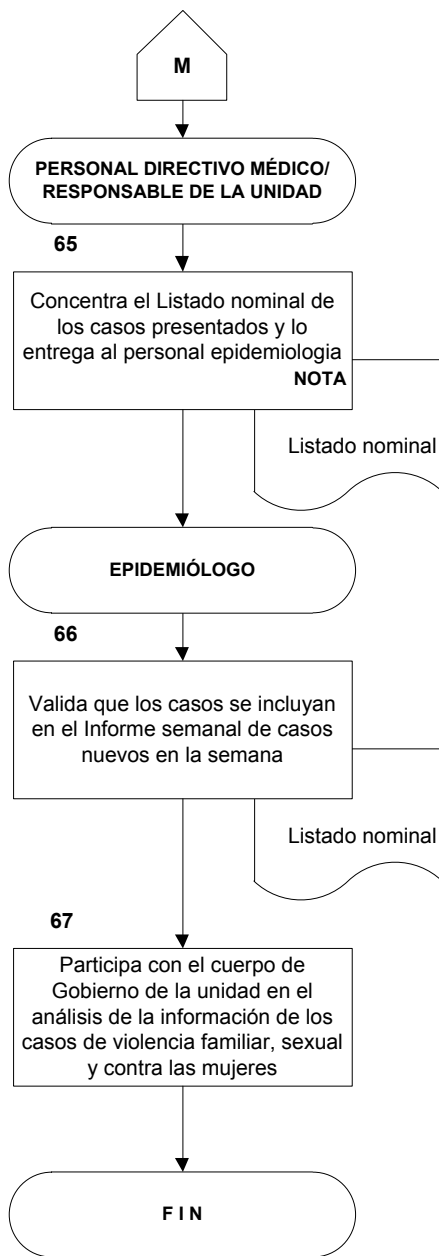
M

PERSONAL DIRECTIVO MÉDICO/ RESPONSABLE DE LA UNIDAD

65

Concentra el Listado nominal de los casos presentados y lo entrega al personal epidemiologia

NOTA

Listado nominal

EPIDEMIÓLOGO

66

Valida que los casos se incluyan en el Informe semanal de casos nuevos en la semana

Listado nominal

67

Participa con el cuerpo de Gobierno de la unidad en el análisis de la información de los casos de violencia familiar, sexual y contra las mujeres

F I N